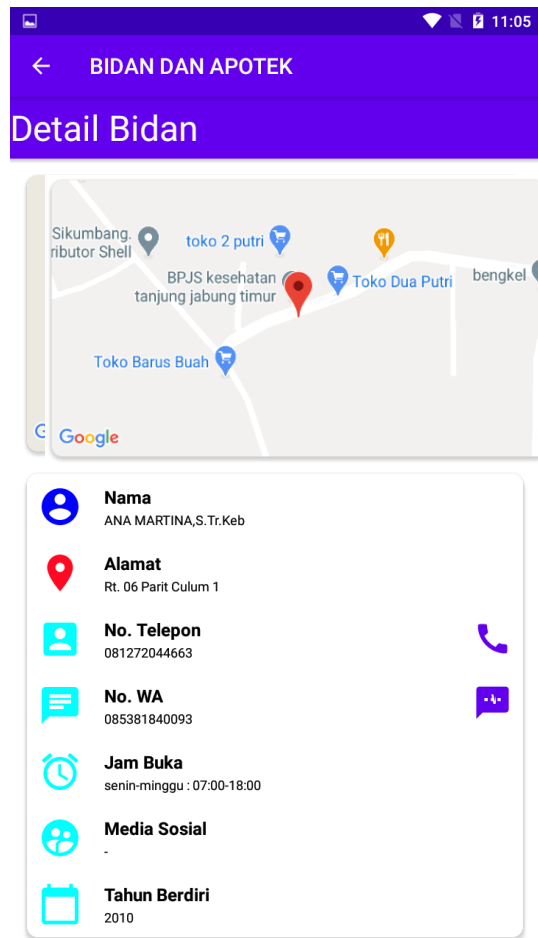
11:05

BIDAN DAN APOTEK

Detail Bidan

Sikumbang. ributor Shell
toko 2 putri
BPJS kesehatan tanjung jabung timur
Toko Dua Putri
bengkel
Toko Barus Buah
Google

Nama
ANA MARTINA,S.Tr.Keb

Alamat
Rt. 06 Parit Culum 1

No. Telepon
081272044663

No. WA
085381840093

Jam Buka
senin-minggu : 07:00-18:00

Media Sosial
-

Tahun Berdiri
2010